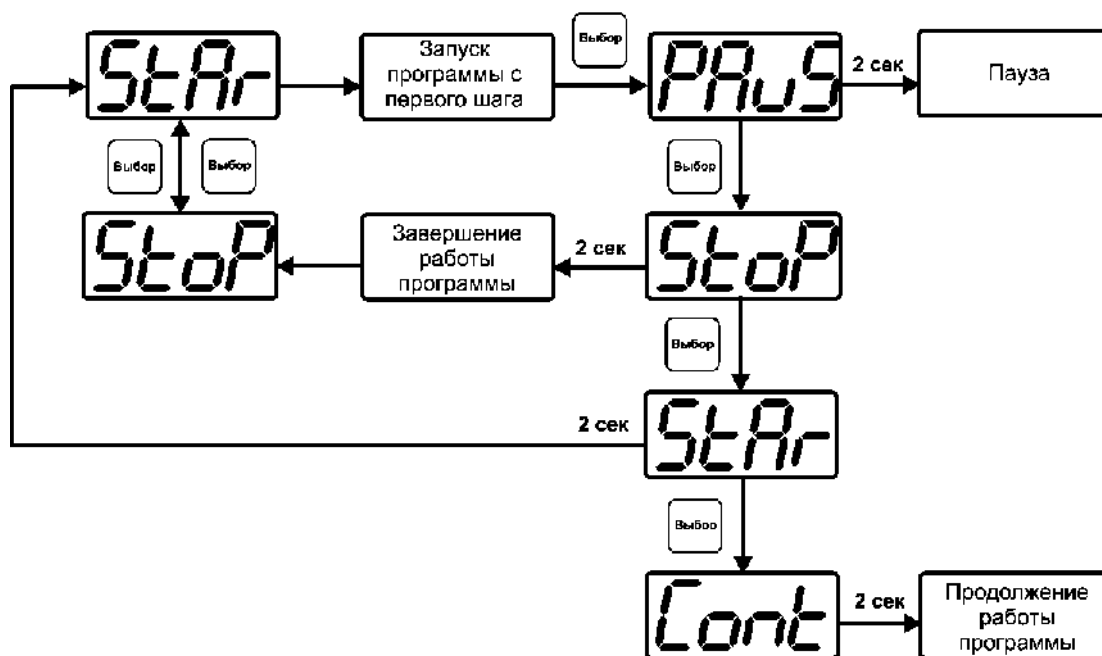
StAr

Запуск программы с первого шага

Выбор

PAuS

2 сек

Пауза

Выбор

Выбор

Выбор

StoP

Завершение работы программы

2 сек

StoP

Выбор

2 сек

StAr

Выбоо

Cont

2 сек

Продолжение работы программы